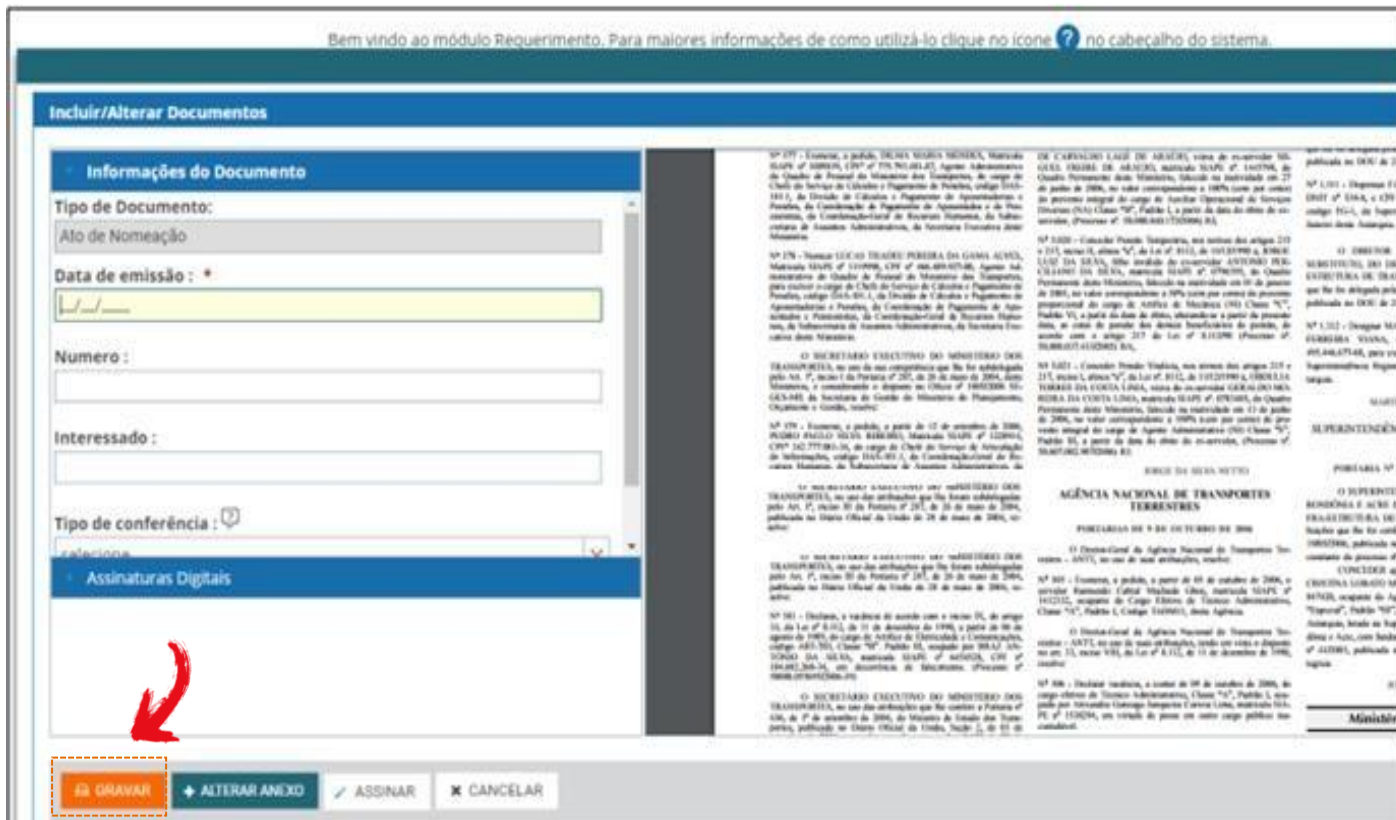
Bem vindo ao módulo Requerimento. Para maiores informações de como utilizá-lo clique no ícone ? no cabeçalho do sistema.

Incluir/Alterar Documentos

Informações do Documento

Tipo de Documento:

Ato de Nomeação

Data de emissão : *

__/__/____

Numero :

Interessado :

Tipo de conferência :

selecione

Assinaturas Digitais

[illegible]

AGÊNCIA NACIONAL DE TRANSPORTES TERRESTRES

GRAVAR

ALTERAR ANEXO

ASSINAR

CANCELAR